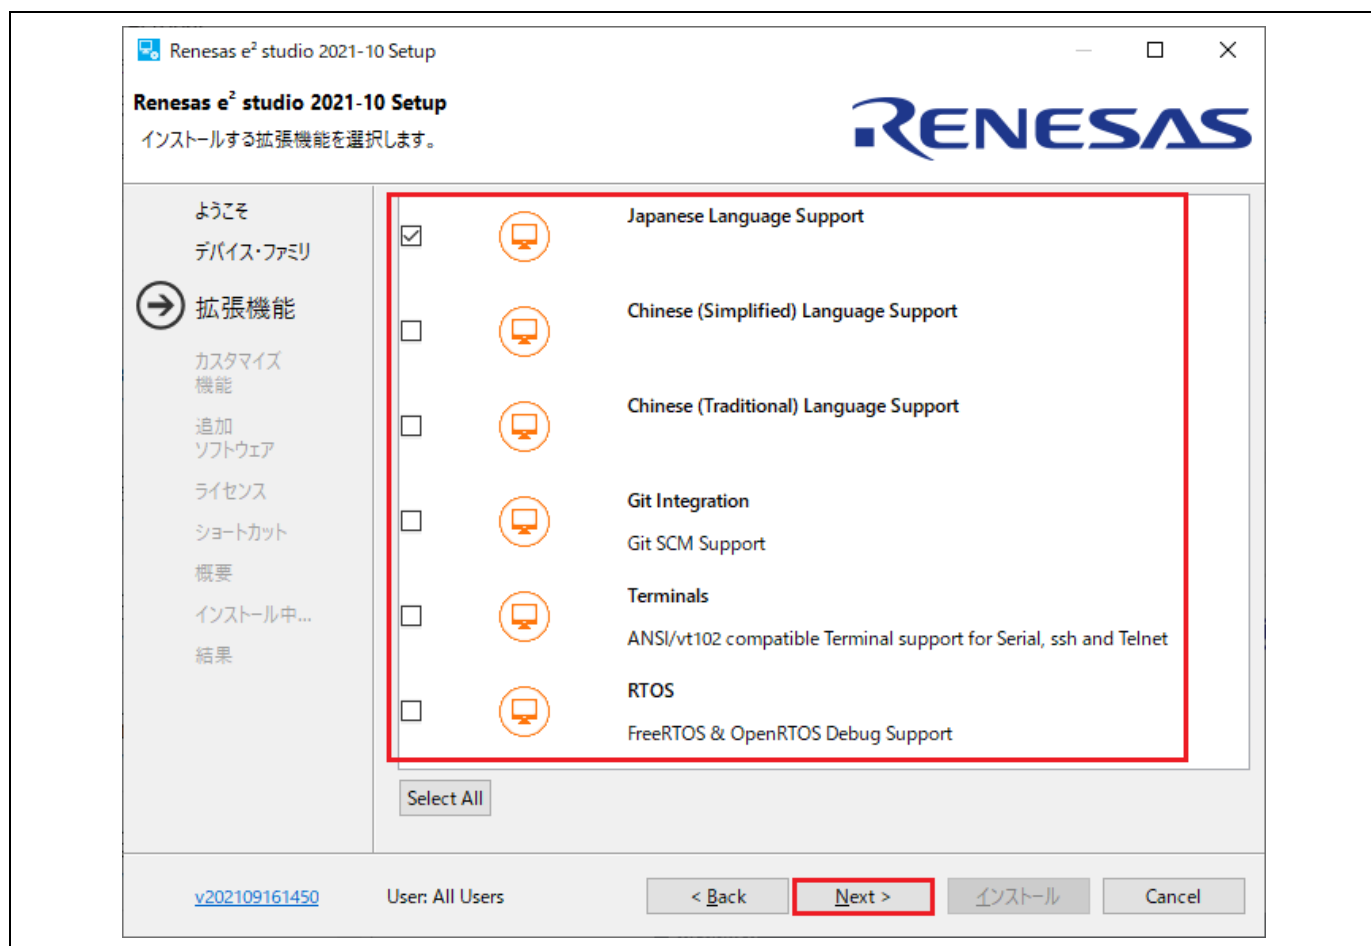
Renesas e² studio 2021-10 Setup

Renesas e² studio 2021-10 Setup
インストールする拡張機能を選択します。

RENESAS

ようこそ
デバイス・ファミリ
拡張機能
カスタマイズ機能
追加ソフトウェア
ライセンス
ショートカット
概要
インストール中...
結果

Japanese Language Support

Chinese (Simplified) Language Support

Chinese (Traditional) Language Support

Git Integration
Git SCM Support

Terminals
ANSI/vt102 compatible Terminal support for Serial, ssh and Telnet

RTOS
FreeRTOS & OpenRTOS Debug Support

Select All

v202109161450 User: All Users < Back Next > インストール Cancel